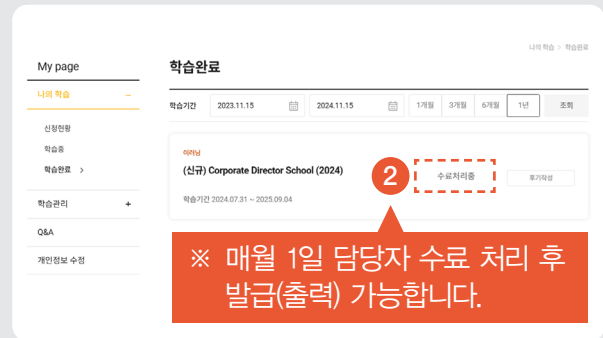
나의 학습 > 학습완료

My page

나의 학습 –

신청현황

학습중

학습완료 >

학습관리 +

Q&A

개인정보 수정

학습완료

학습기간 2023.11.15 2024.11.15 1개월 3개월 6개월 1년 조회

이러닝

(신규) Corporate Director School (2024)

학습기간 2024.07.31 ~ 2025.09.04

2

수료처리중

후기작성

※ 매월 1일 담당자 수료 처리 후 발급(출력) 가능합니다.